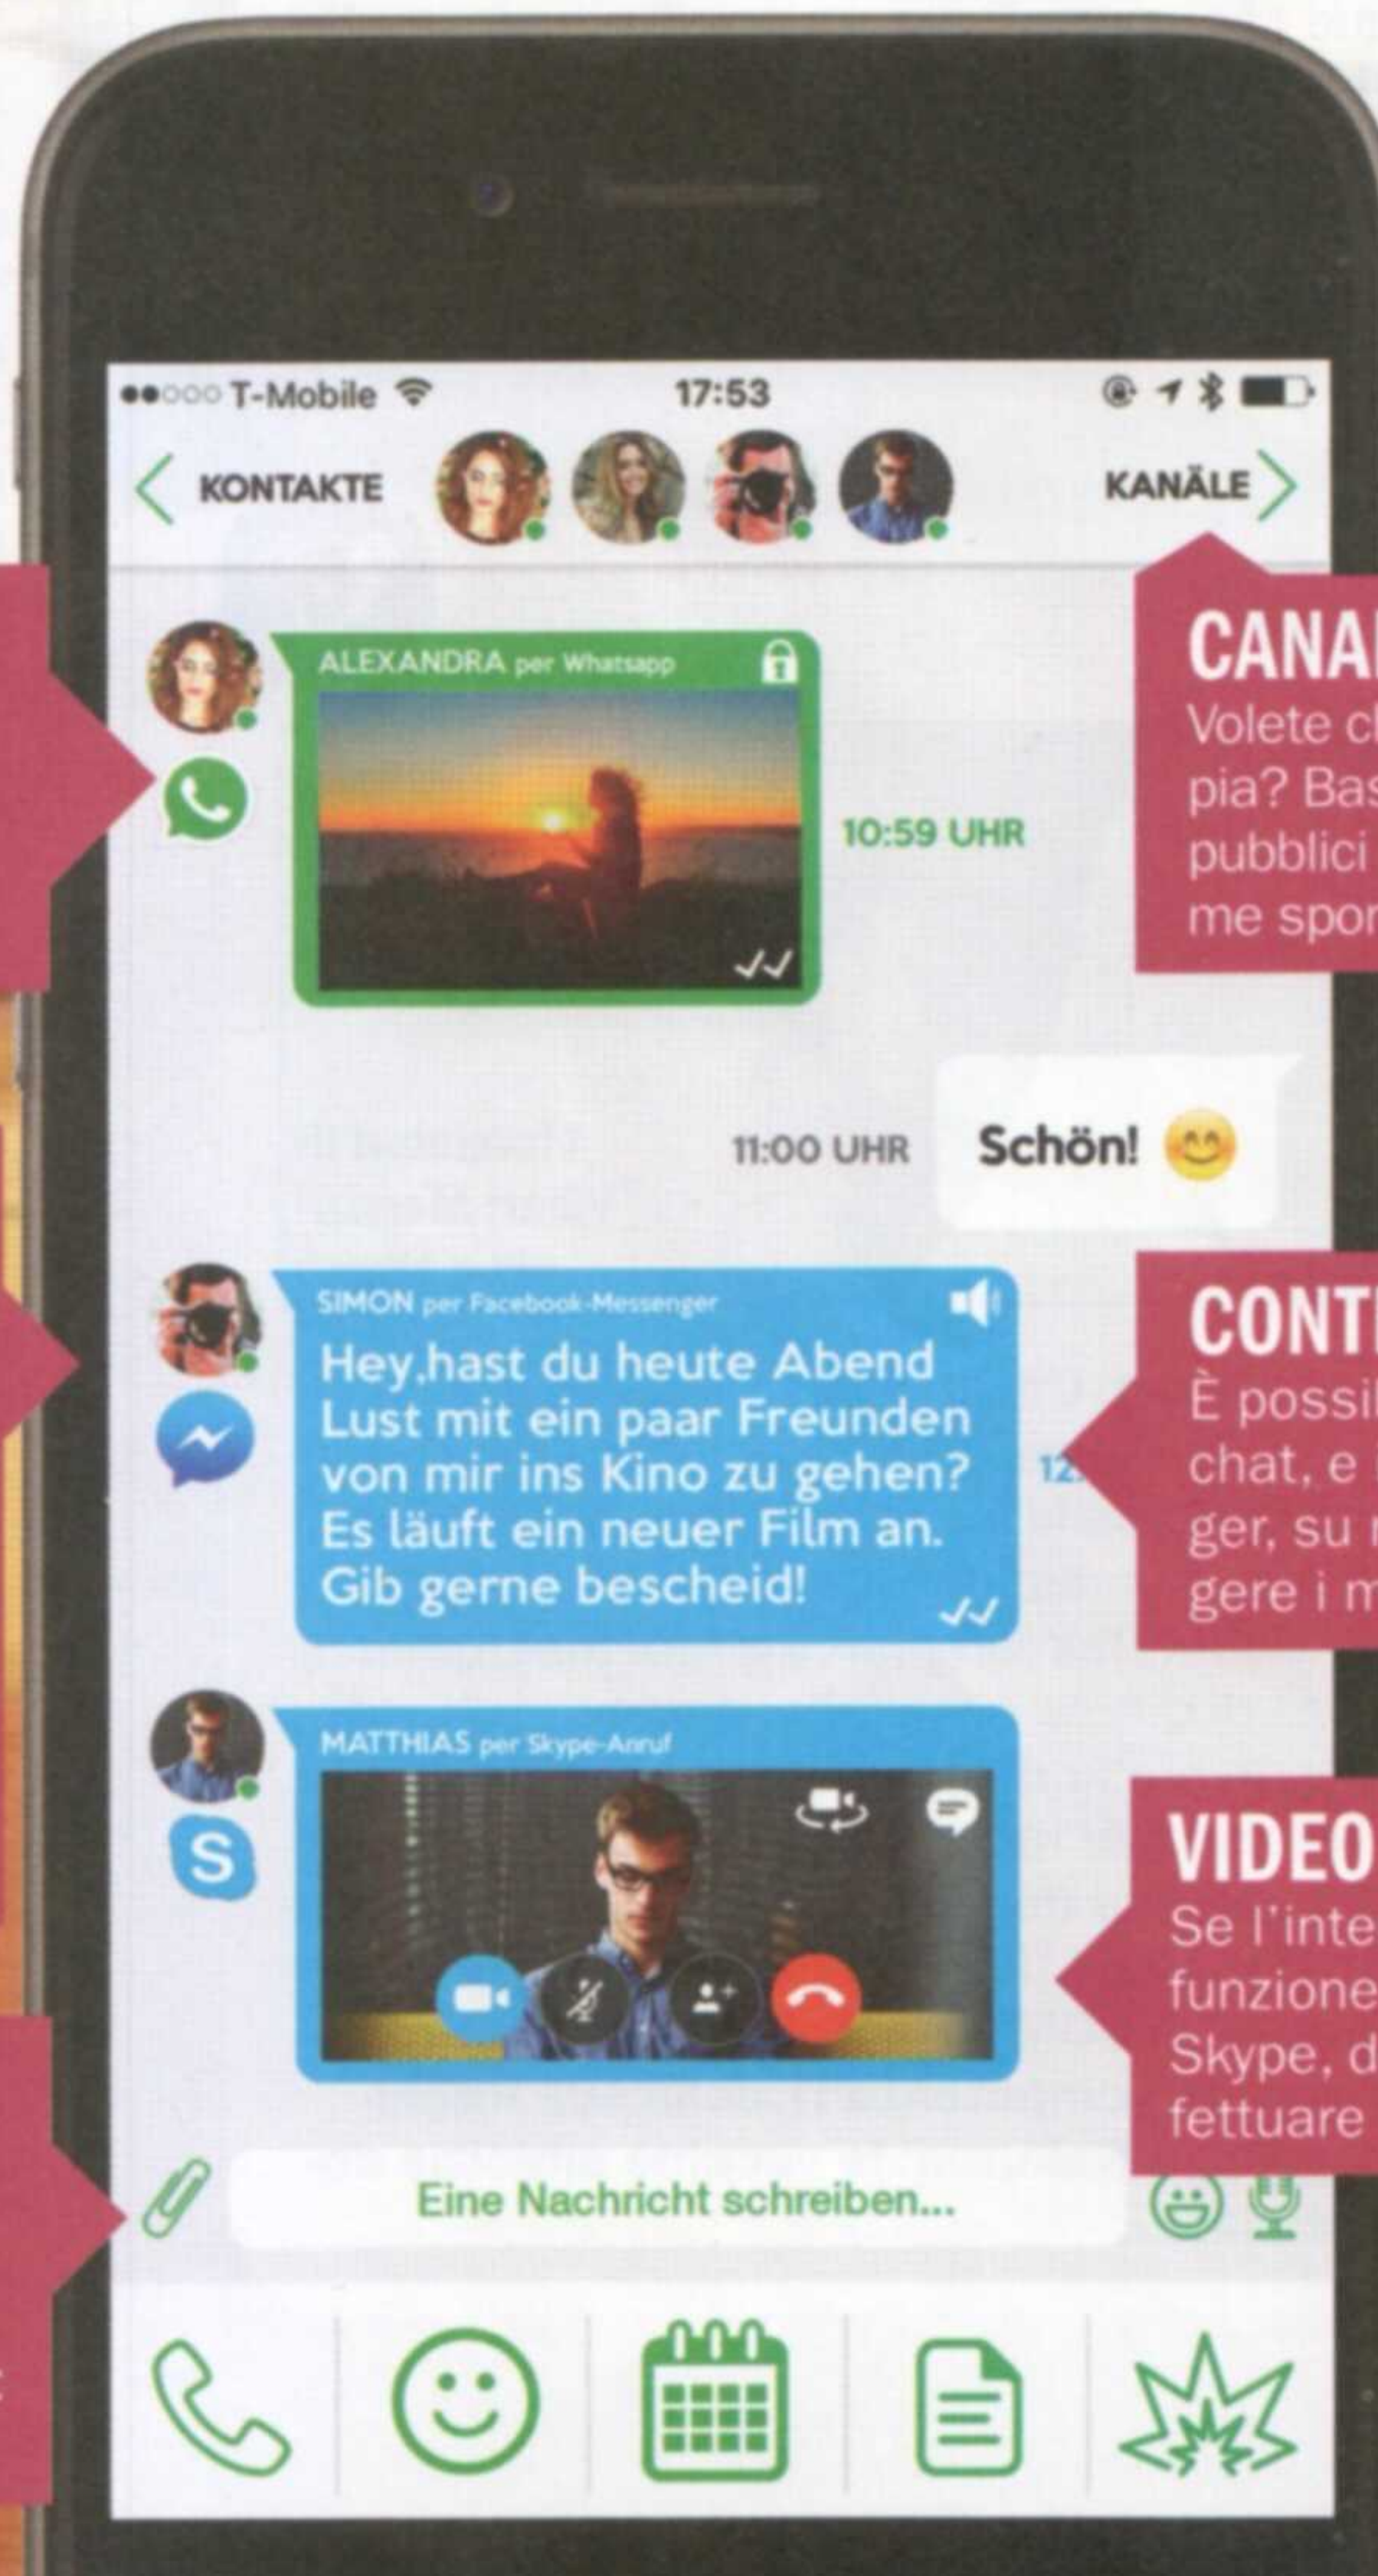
●●○○○ T-Mobile 17:53

KONTAKTE KANÄLE

CANA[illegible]
Volete c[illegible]
pia? Bas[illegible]
pubblici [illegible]
me spor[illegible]

ALEXANDRA per Whatsapp

10:59 UHR

11:00 UHR Schön!

CONT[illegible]
È possi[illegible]
chat, e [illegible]
ger, su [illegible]
gere i m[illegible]

SIMON per Facebook-Messenger

Hey,hast du heute Abend Lust mit ein paar Freunden von mir ins Kino zu gehen? Es läuft ein neuer Film an. Gib gerne bescheid!

12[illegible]

MATTHIAS per Skype-Anruf

VIDEO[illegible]
Se l'inte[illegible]
funzione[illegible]
Skype, d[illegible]
fettuare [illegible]

Eine Nachricht schreiben...